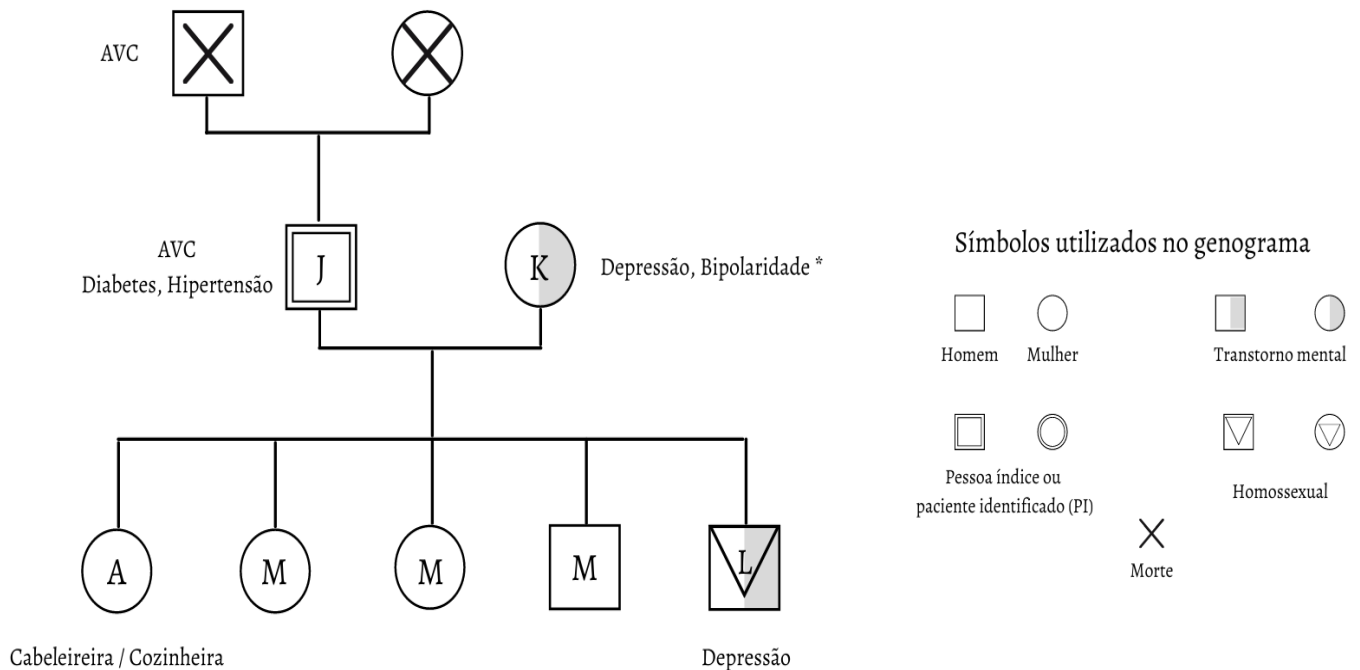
AVC

AVC
Diabetes, Hipertensão

J

K

Depressão, Bipolaridade *

A

M

M

M

L

Cabeleireira / Cozinheira

Depressão

Símbolos utilizados no genograma

Homem

Mulher

Transtorno mental

Pessoa índice ou paciente identificado (PI)

Homossexual

Morte